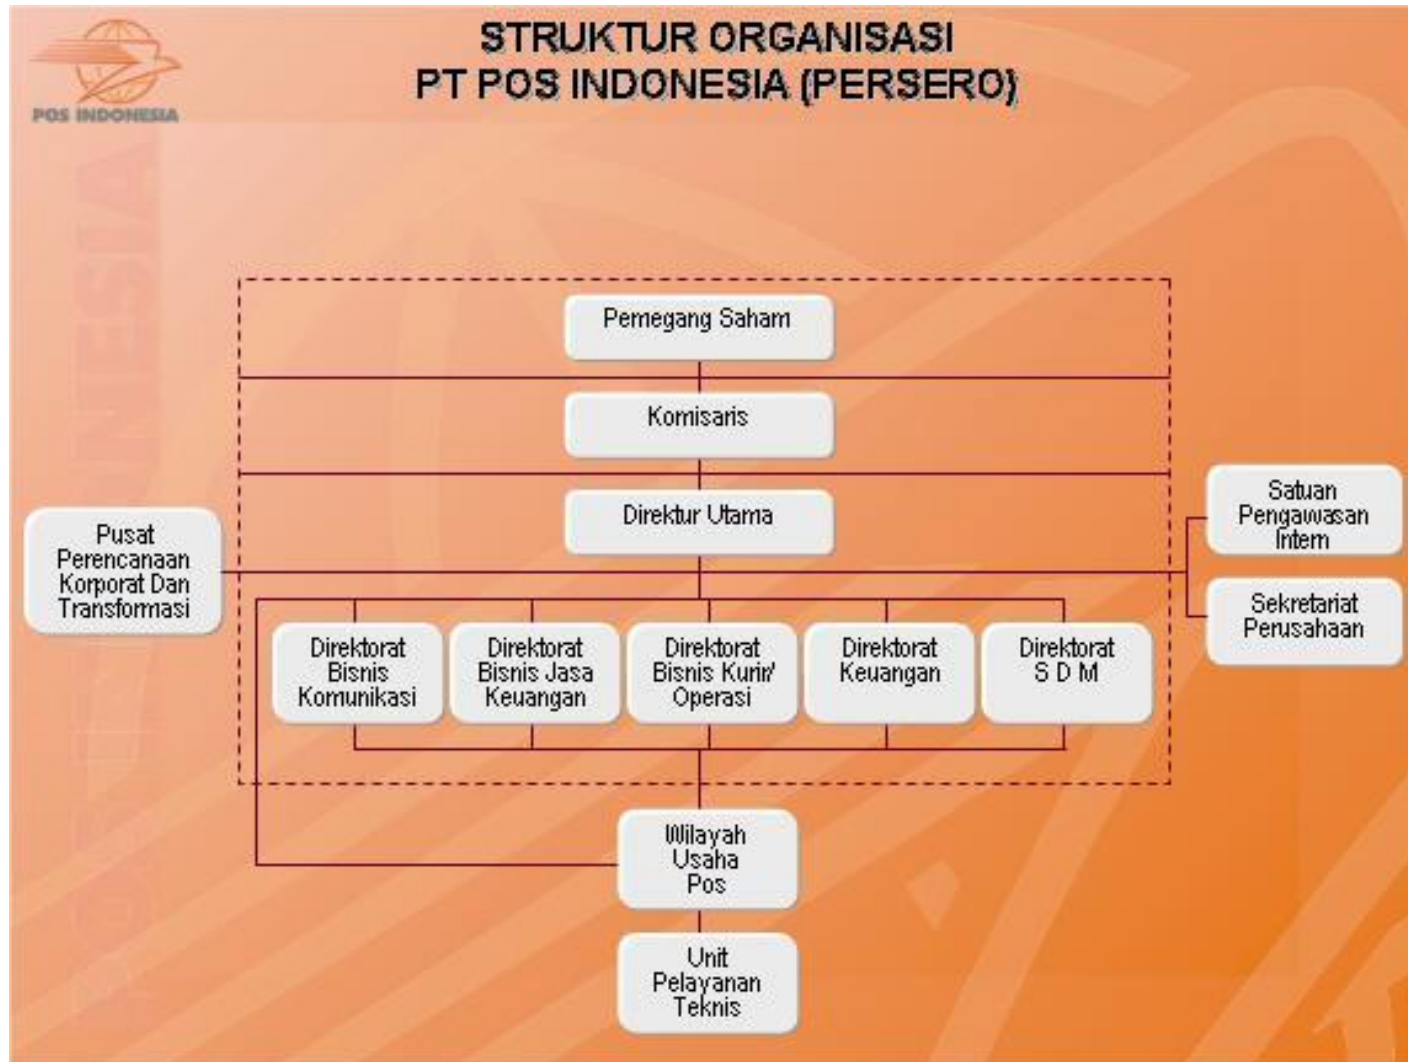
POS INDONESIA

STRUKTUR ORGANISASI
PT POS INDONESIA (PERSERO)

Pemegang Saham

Komisaris

Direktur Utama

Pusat Perencanaan Korporat Dan Transformasi

Satuan Pengawasan Intern

Sekretariat Perusahaan

Direktorat Bisnis Komunikasi

Direktorat Bisnis Jasa Keuangan

Direktorat Bisnis Kurir/ Operasi

Direktorat Keuangan

Direktorat S D M

Wilayah Usaha Pos

Unit Pelayanan Teknis